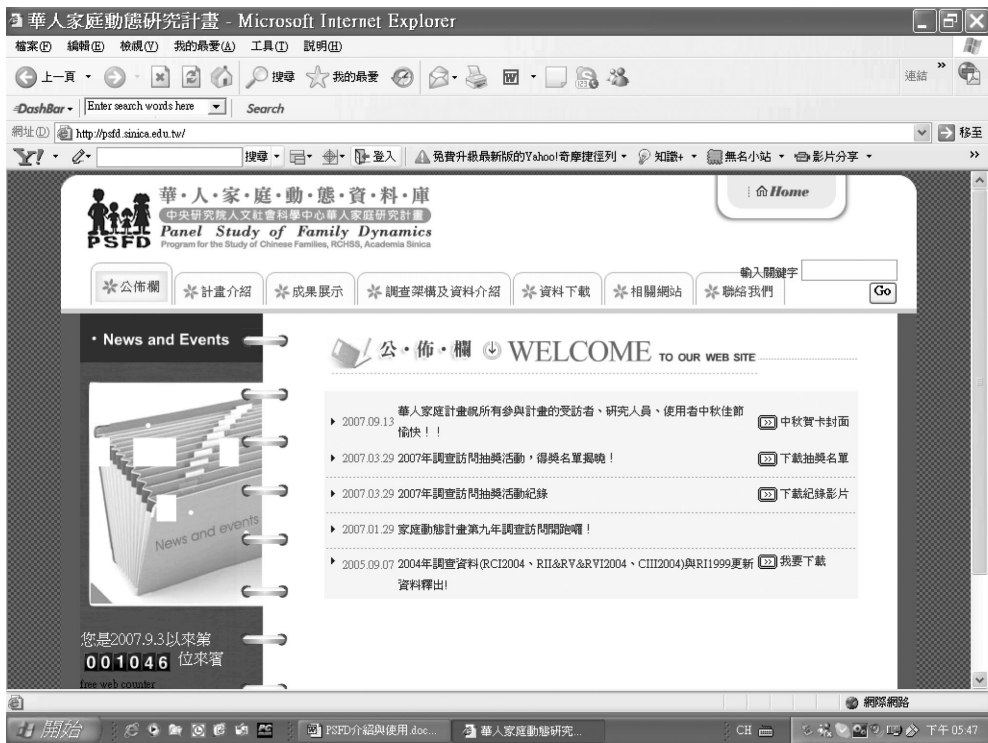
華人家庭動態研究計畫 - Microsoft Internet Explorer

檔案(F) 編輯(E) 檢視(V) 我的最愛(A) 工具(T) 說明(H)

上一頁 搜尋 我的最愛 連結

DashBar Enter search words here Search

網址(D) http://psfd.sinica.edu.tw/ 移至

Y! 搜尋 登入 免費升級最新版的Yahoo!奇摩捷徑列 知識+ 無名小站 影片分享

華·人·家·庭·動·態·資·料·庫
中央研究院人文社會科學中心華人家庭研究計畫
Panel Study of Family Dynamics
PSFD
Program for the Study of Chinese Families, RCHSS, Academia Sinica

Home

輸入關鍵字 Go

公佈欄 計畫介紹 成果展示 調查架構及資料介紹 資料下載 相關網站 聯絡我們

· News and Events

News and events

公·佈·欄 WELCOME TO OUR WEB SITE

2007.09.13 華人家庭計畫祝所有參與計畫的受訪者、研究人員、使用者中秋佳節愉快！！ 中秋賀卡封面

2007.03.29 2007年調查訪問抽獎活動，得獎名單揭曉！ 下載抽獎名單

2007.03.29 2007年調查訪問抽獎活動紀錄 下載紀錄影片

2007.01.29 家庭動態計畫第九年調查訪問開跑囉！

2005.09.07 2004年調查資料(RCI2004、RII&RV&RVI2004、CIII2004)與RI1999更新資料釋出! 我要下載

您是2007.9.3以來第
001046 位來賓
free web counter

網際網路

開始 PSFD介紹與使用.doc... 華人家庭動態研究... CH 下午 05:47